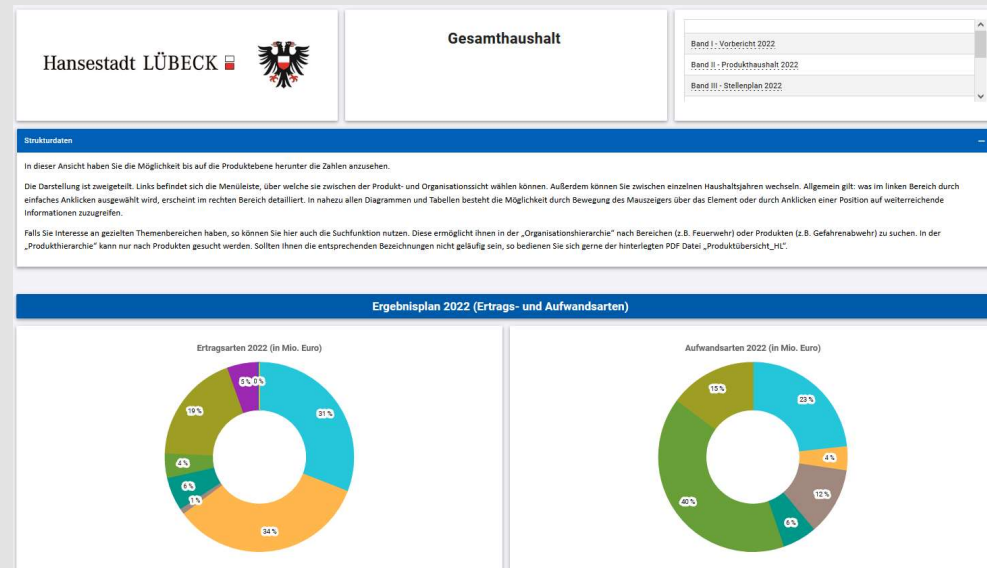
Hansestadt LÜBECK

Gesamthaushalt

Band I - Vorbericht 2022
Band II - Produkthaushalt 2022
Band III - Stellenplan 2022

Strukturdaten

–

In dieser Ansicht haben Sie die Möglichkeit bis auf die Produktebene herunter die Zahlen anzusehen.

Die Darstellung ist zweigeteilt. Links befindet sich die Menüleiste, über welche sie zwischen der Produkt- und Organisationssicht wählen können. Außerdem können Sie zwischen einzelnen Haushaltsjahren wechseln. Allgemein gilt: was im linken Bereich durch einfaches Anklicken ausgewählt wird, erscheint im rechten Bereich detailliert. In nahezu allen Diagrammen und Tabellen besteht die Möglichkeit durch Bewegung des Mauszeigers über das Element oder durch Anklicken einer Position auf weiterreichende Informationen zuzugreifen.

Falls Sie Interesse an gezielten Themenbereichen haben, so können Sie hier auch die Suchfunktion nutzen. Diese ermöglicht ihnen in der „Organisationshierarchie" nach Bereichen (z.B. Feuerwehr) oder Produkten (z.B. Gefahrenabwehr) zu suchen. In der „Produkthierarchie" kann nur nach Produkten gesucht werden. Sollten Ihnen die entsprechenden Bezeichnungen nicht geläufig sein, so bedienen Sie sich gerne der hinterlegten PDF Datei „Produktübersicht_HL".

Ergebnisplan 2022 (Ertrags- und Aufwandsarten)

Ertragsarten 2022 (in Mio. Euro)

5 % 0 % 31 % 19 % 4 % 6 % 1 % 34 %

Aufwandsarten 2022 (in Mio. Euro)

15 % 23 % 4 % 12 % 6 % 40 %